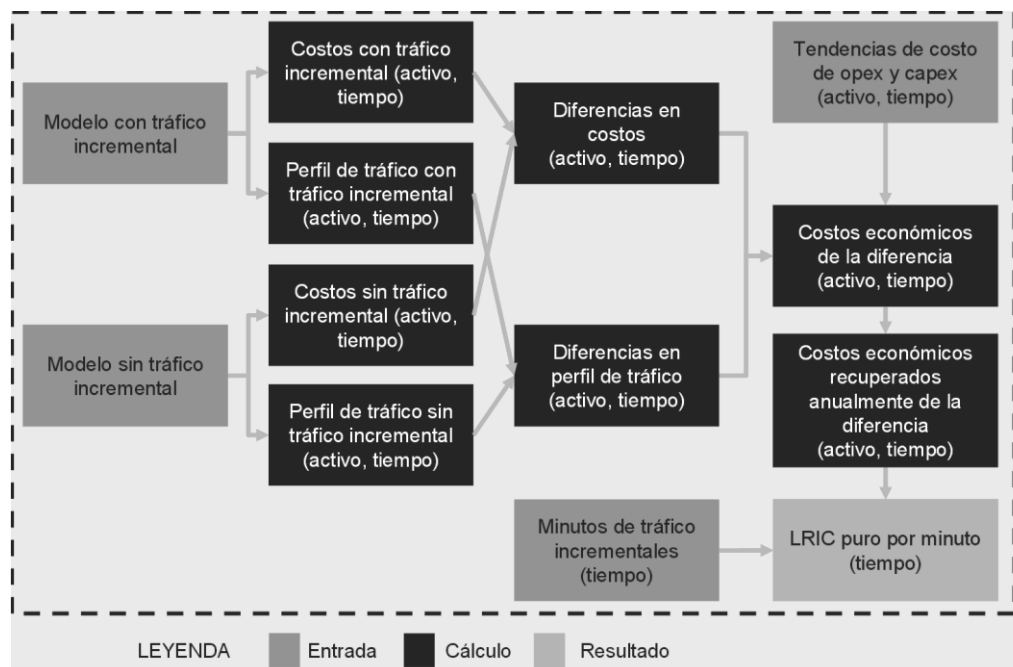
Modelo con tráfico incremental

Costos con tráfico incremental (activo, tiempo)

Perfil de tráfico con tráfico incremental (activo, tiempo)

Modelo sin tráfico incremental

Costos sin tráfico incremental (activo, tiempo)

Perfil de tráfico sin tráfico incremental (activo, tiempo)

Diferencias en costos (activo, tiempo)

Diferencias en perfil de tráfico (activo, tiempo)

Tendencias de costo de opex y capex (activo, tiempo)

Costos económicos de la diferencia (activo, tiempo)

Costos económicos recuperados anualmente de la diferencia (activo, tiempo)

Minutos de tráfico incrementales (tiempo)

LRIC puro por minuto (tiempo)

LEYENDA Entrada Cálculo Resultado